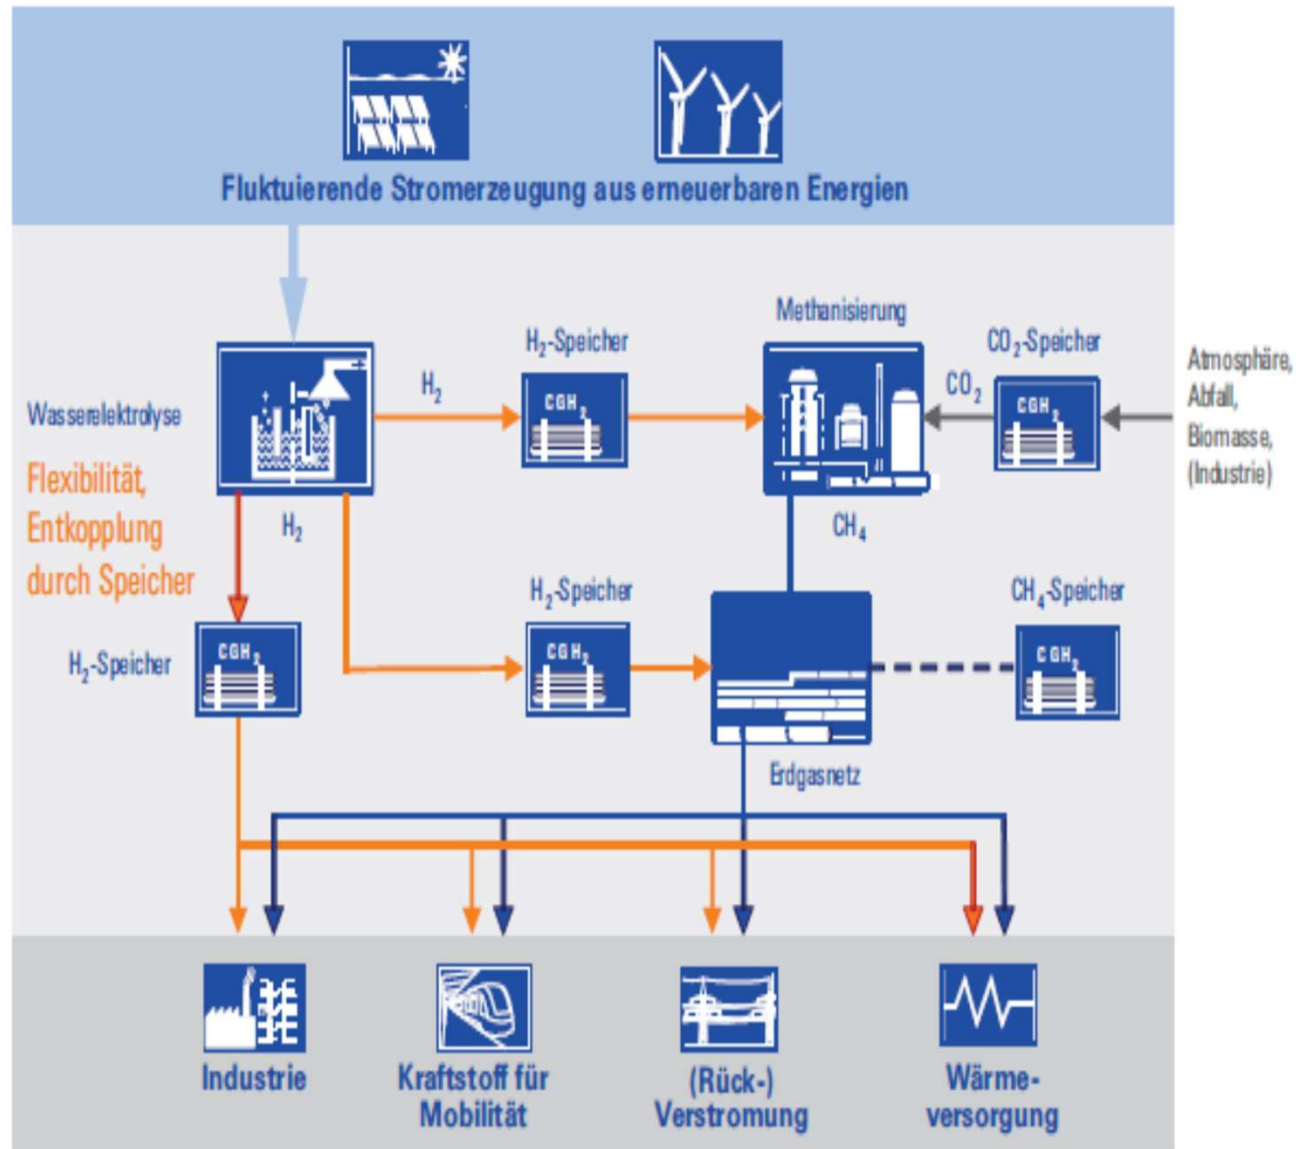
Fluktuierende Stromerzeugung aus erneuerbaren Energien

Wasserelektrolyse

Flexibilität, Entkopplung durch Speicher

$H_2$

$H_2$

$H_2$-Speicher

CGH$_2$

Methanisierung

$CO_2$

$CO_2$-Speicher

CGH$_2$

Atmosphäre, Abfall, Biomasse, (Industrie)

$CH_4$

$H_2$-Speicher

CGH$_2$

$H_2$-Speicher

CGH$_2$

$CH_4$-Speicher

CGH$_2$

Erdgasnetz

Industrie

Kraftstoff für Mobilität

(Rück-) Verstromung

Wärme-versorgung